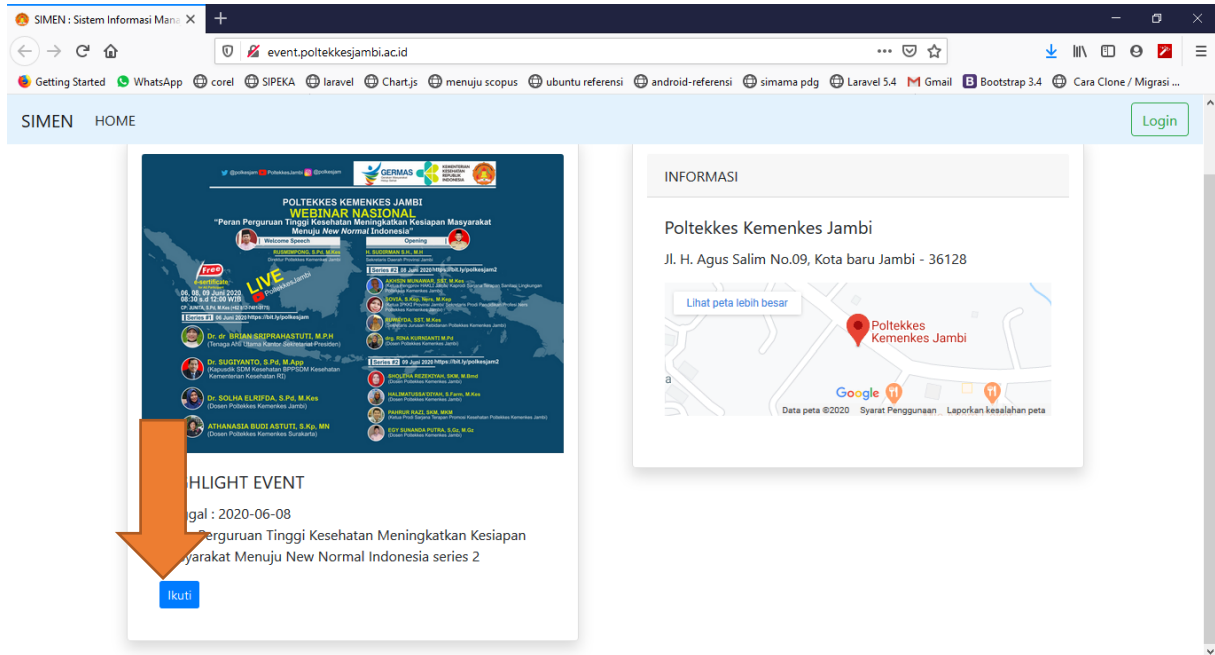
SIMEN : Sistem Informasi Mana ×

event.poltekkesjambi.ac.id

Getting Started WhatsApp corel SIPEKA laravel Chart.js menuju scopus ubuntu referensi android-referensi simama pdg Laravel 5.4 Gmail Bootstrap 3.4 Cara Clone / Migrasi ...

SIMEN HOME

Login

@polkesjam Poltekkes.Jambi @polkesjam

GERMAS

KEMENTERIAN KESEHATAN REPUBLIK INDONESIA

POLTEKKES KEMENKES JAMBI
WEBINAR NASIONAL
"Peran Perguruan Tinggi Kesehatan Meningkatkan Kesiapan Masyarakat Menuju New Normal Indonesia"

Welcome Speech
RUSMIMPONG, S.Pd, M.Kes
Direktur Poltekkes Kemenkes Jambi

Opening
H. SUDIRMAN S.H., M.H
Sekretaris Daerah Provinsi Jambi

Free e-sertificate
06, 08, 09 Juni 2020
08:30 s.d 12:00 WIB

LIVE Poltekkes.Jambi

Series #1 06 Juni 2020 https://bit.ly/polkesjam

Dr. dr. BRIAN SRIPRAHASTUTI, M.P.H
(Tenaga Ahli Utama Kantor Sekretariat Presiden)

Dr. SUGIYANTO, S.Pd, M.App
(Kapusdik SDM Kesehatan BPPSDM Kesehatan Kementerian Kesehatan RI)

Dr. SOLHA ELRIFDA, S.Pd, M.Kes
(Dosen Poltekkes Kemenkes Jambi)

ATHANASIA BUDI ASTUTI, S.Kp, MN
(Dosen Poltekkes Kemenkes Surakarta)

Series #2 08 Juni 2020 https://bit.ly/polkesjam2

AKHSIN MUNAWAR, SST, M.Kes

SOVIA, S.Kep, Ners, M.Kep

SURIYDA, SST, M.Kes

drg. RINA KURNIANTI M.Pd
(Dosen Poltekkes Kemenkes Jambi)

Series #3 09 Juni 2020 https://bit.ly/polkesjam2

SHOLEHA REZEKIYAH, SKM, M.Bmd
(Dosen Poltekkes Kemenkes Jambi)

HALIMATUSSA'DIYAH, S.Farm, M.Kes
(Dosen Poltekkes Kemenkes Jambi)

PAHRUR RAZI, SKM, MKM

EGY SUNANDA PUTRA, S.Gz, M.Gz
(Dosen Poltekkes Kemenkes Jambi)

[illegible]HLIGHT EVENT

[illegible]gal : 2020-06-08

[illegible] Perguruan Tinggi Kesehatan Meningkatkan Kesiapan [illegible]yarakat Menuju New Normal Indonesia series 2

Ikuti

INFORMASI

Poltekkes Kemenkes Jambi

Jl. H. Agus Salim No.09, Kota baru Jambi - 36128

Lihat peta lebih besar

Poltekkes Kemenkes Jambi

Google

Data peta ©2020 Syarat Penggunaan Laporkan kesalahan peta